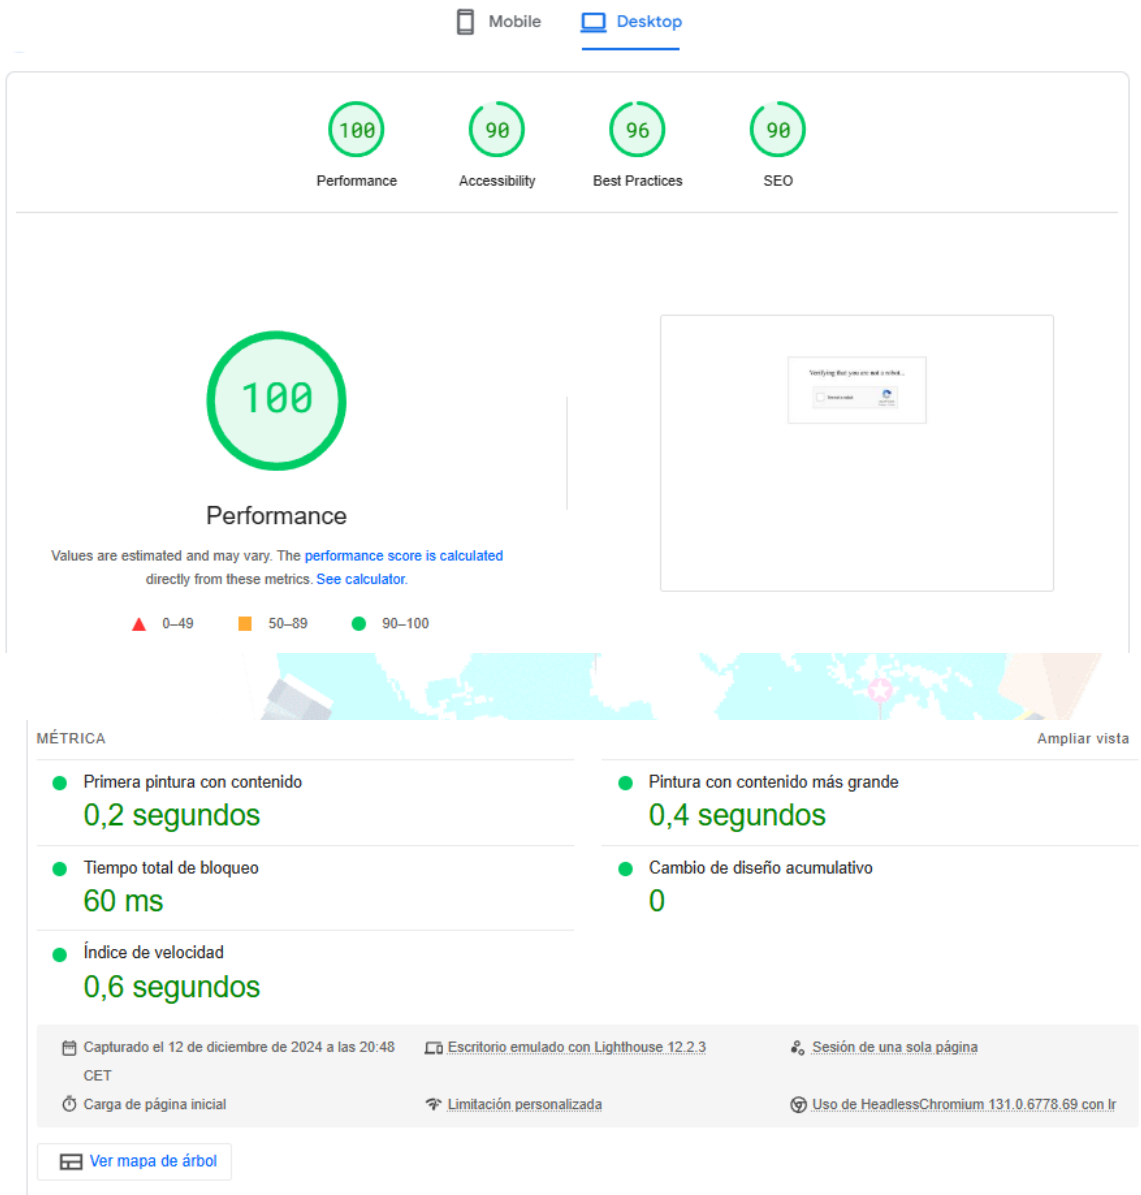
Mobile Desktop

100
Performance

90
Accessibility

96
Best Practices

90
SEO

100

Performance

Values are estimated and may vary. The performance score is calculated directly from these metrics. See calculator.

0–49 50–89 90–100

Verifying that you are not a robot...

MÉTRICA

Ampliar vista

Primera pintura con contenido
0,2 segundos

Pintura con contenido más grande
0,4 segundos

Tiempo total de bloqueo
60 ms

Cambio de diseño acumulativo
0

Índice de velocidad
0,6 segundos

Capturado el 12 de diciembre de 2024 a las 20:48 CET

Escritorio emulado con Lighthouse 12.2.3

Sesión de una sola página

Carga de página inicial

Limitación personalizada

Uso de HeadlessChromium 131.0.6778.69 con lr

Ver mapa de árbol